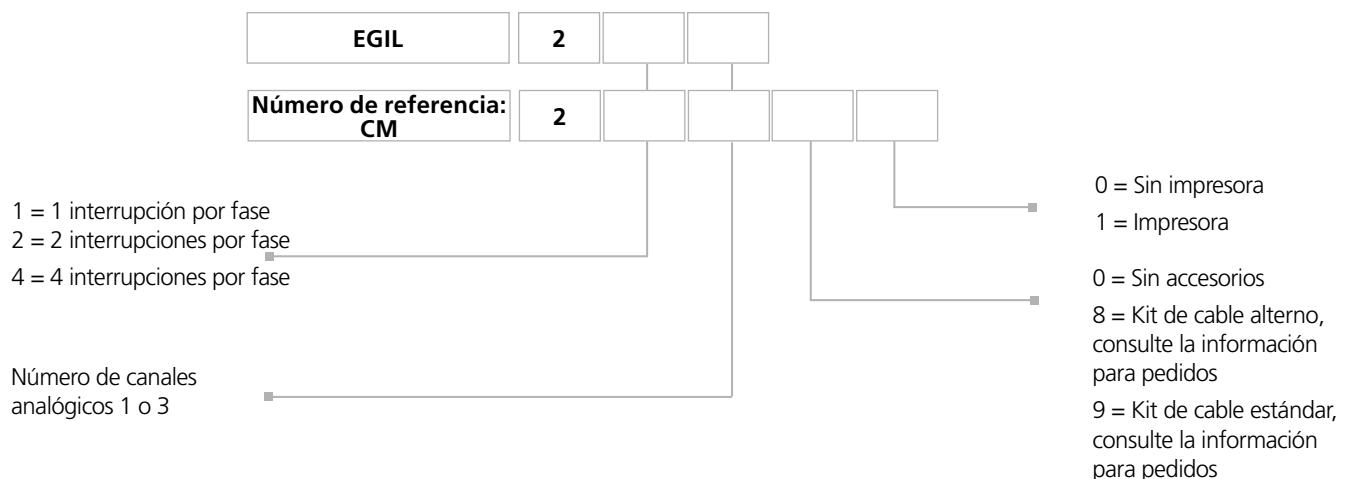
EGIL | 2

Número de referencia: CM | 2

1 = 1 interrupción por fase
2 = 2 interrupciones por fase
4 = 4 interrupciones por fase

Número de canales analógicos 1 o 3

0 = Sin impresora
1 = Impresora

0 = Sin accesorios
8 = Kit de cable alterno, consulte la información para pedidos
9 = Kit de cable estándar, consulte la información para pedidos